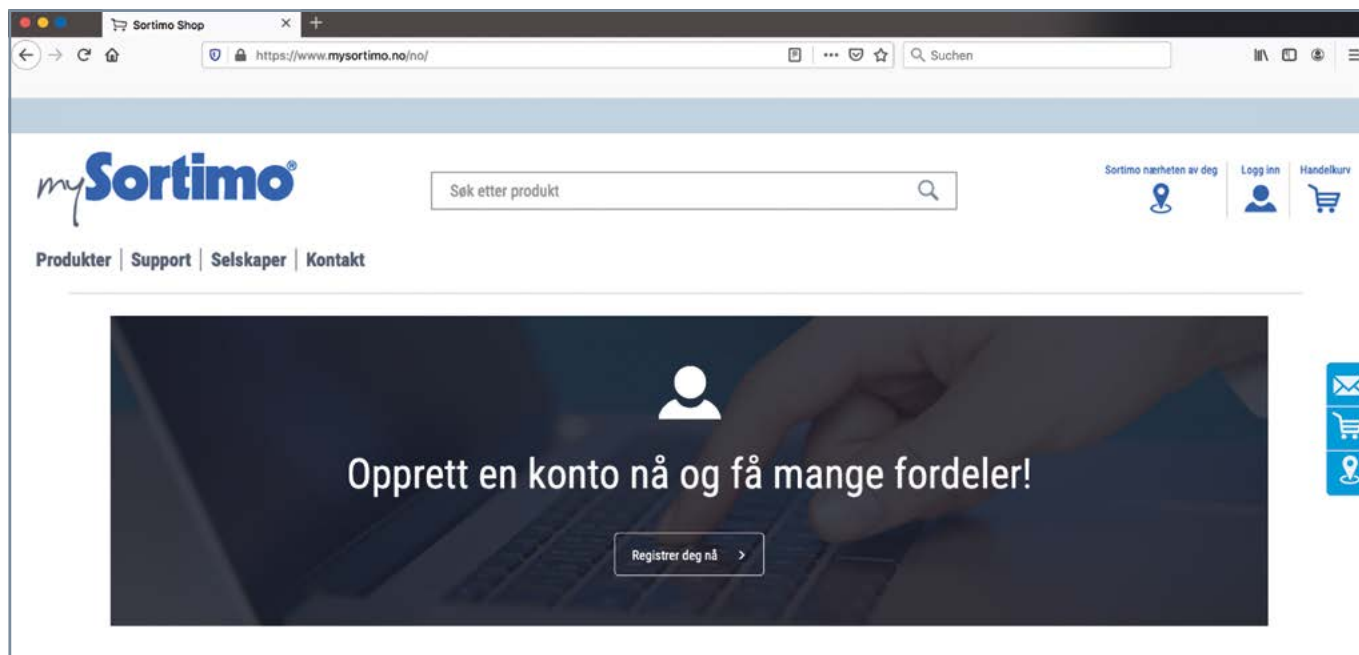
Sortimo Shop

https://www.mysortimo.no/no/

Suchen

mySortimo®

Søk etter produkt

Sortimo nærheten av deg

Logg inn

Handelkurv

Produkter | Support | Selskaper | Kontakt

Opprett en konto nå og få mange fordeler!

Registrer deg nå